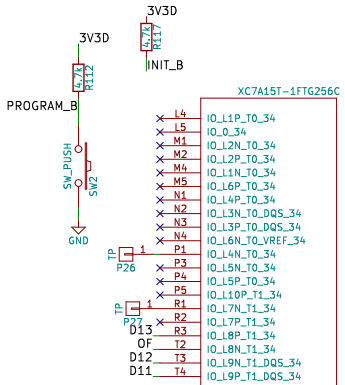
3V3D
4.7k
R117
INIT_B
3V3D
4.7k
R112
PROGRAM_B
SW_PUSH
SW2
GND
XC7A15T-1FTG256C
L4 IO_L1P_T0_34
L5 IO_0_34
M1 IO_L2N_T0_34
M2 IO_L2P_T0_34
M4 IO_L1N_T0_34
M5 IO_L6P_T0_34
N1 IO_L4P_T0_34
N2 IO_L3N_T0_DQS_34
N3 IO_L3P_T0_DQS_34
N4 IO_L6N_T0_VREF_34
TP
1
P26
P1 IO_L4N_T0_34
P3 IO_L5N_T0_34
P4 IO_L5P_T0_34
P5 IO_L10P_T1_34
TP
1
P27
R1 IO_L7N_T1_34
R2 IO_L7P_T1_34
D13
R3 IO_L8P_T1_34
OF
T2 IO_L8N_T1_34
D12
T3 IO_L9N_T1_DQS_34
D11
T4 IO_L9P_T1_DQS_34